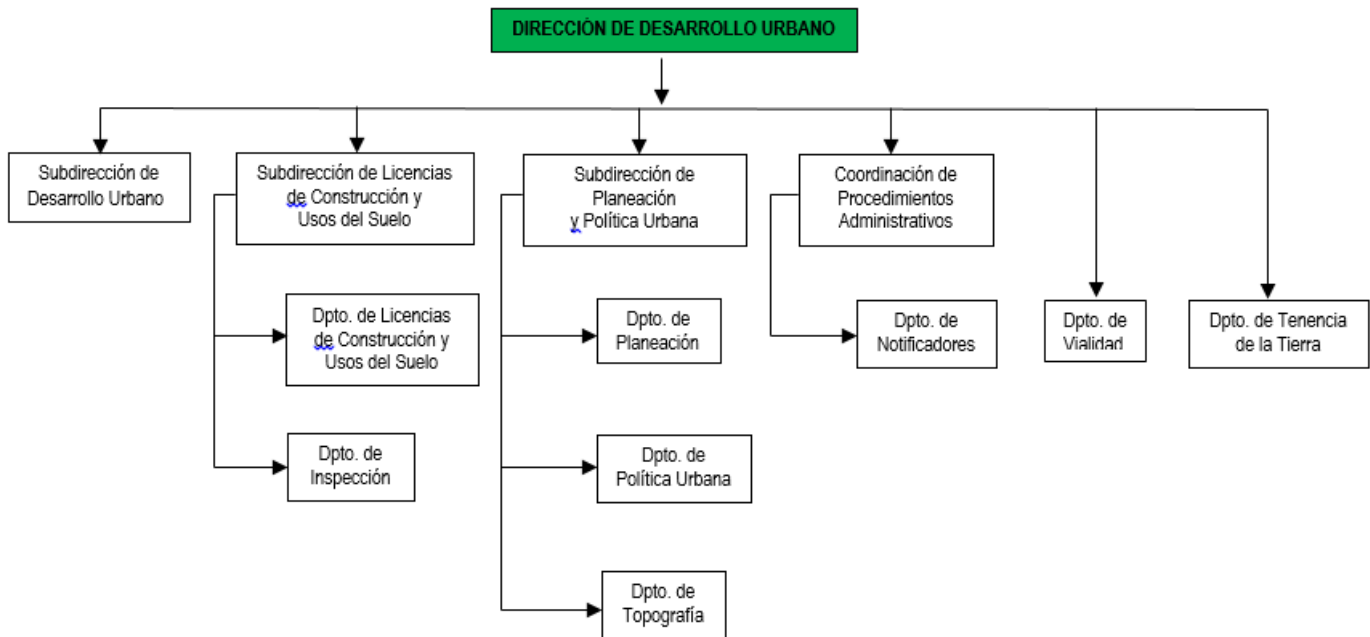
DIRECCIÓN DE DESARROLLO URBANO

Subdirección de Desarrollo Urbano

Subdirección de Licencias de Construcción y Usos del Suelo

Dpto. de Licencias de Construcción y Usos del Suelo

Dpto. de Inspección

Subdirección de Planeación y Política Urbana

Dpto. de Planeación

Dpto. de Política Urbana

Dpto. de Topografía

Coordinación de Procedimientos Administrativos

Dpto. de Notificadores

Dpto. de Vialidad

Dpto. de Tenencia de la Tierra